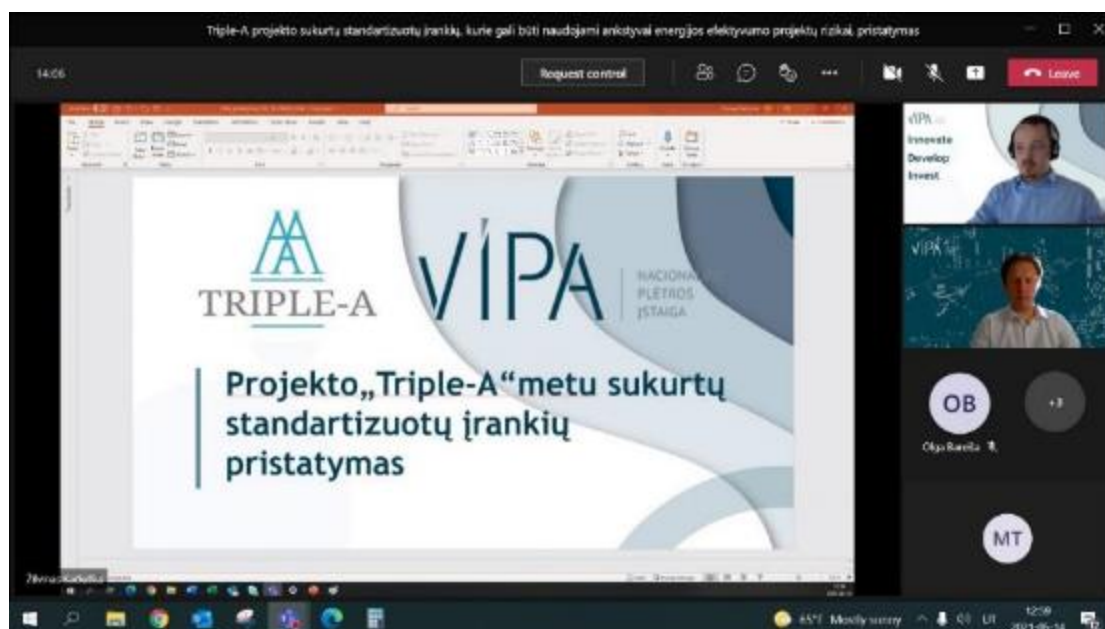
Triple-A projekto sukurtų standartizuotų įrankių, kurie gali būti naudojami ankstyvai energijos efektyvumo projektų rizikai, pristatymas

14:06

Request control

Leave

TRIPLE-A

VIPA

NACIONA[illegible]
PLĖTROS
ĮSTAIGA

Projekto„Triple-A“metu sukurtų standartizuotų įrankių pristatymas

VIPA
Innovate
Develop
Invest

VIPA

OB

+3

Olga Barella

MT

Žilvinas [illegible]

65°F Mostly sunny

LT

12:59